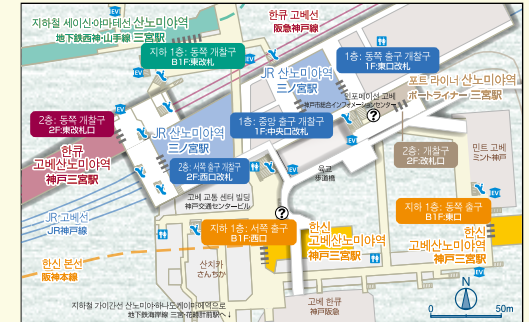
지하철 세이신·야마테선 산노미야역
地下鉄西神·山手線 三宮駅

한큐 고베선
阪急神戸線

지하 1층: 동쪽 개찰구
B1F:東改札

1층: 동쪽 출구 개찰구
1F:東口改札

JR 산노미야역
三ノ宮駅

포트 라이너 산노미야역
ポートライナー 三宮駅

신코베이신 고베
神戸市総合インフォメーションセンター

2층: 동쪽 개찰구
2F:東改札口

1층: 중앙 출구 개찰구
1F:中央口改札

JR 산노미야역
三ノ宮駅

한큐
고베산노미야역
神戸三宮駅

2층: 서쪽 출구 개찰구
2F:西口改札

2층: 개찰구
2F:改札

민트 고베
ミント神戸

요코
歩道橋

고베 교통 센터 빌딩
神戸交通センタービル

지하 1층: 동쪽 출구
B1F:東口

JR 고베선
JR神戸線

지하 1층: 서쪽 출구
B1F:西口

한신
고베산노미야역
神戸三宮駅

한신
고베산노미야역
神戸三宮駅

한신 본선
阪神本線

산치카
さんちか

지하철 가이간선 산노미야하나도케이마에역으로
地下鉄海岸線 三宮·花時計前駅へ

고베 한큐
神戸阪急

EV

N

0

50m